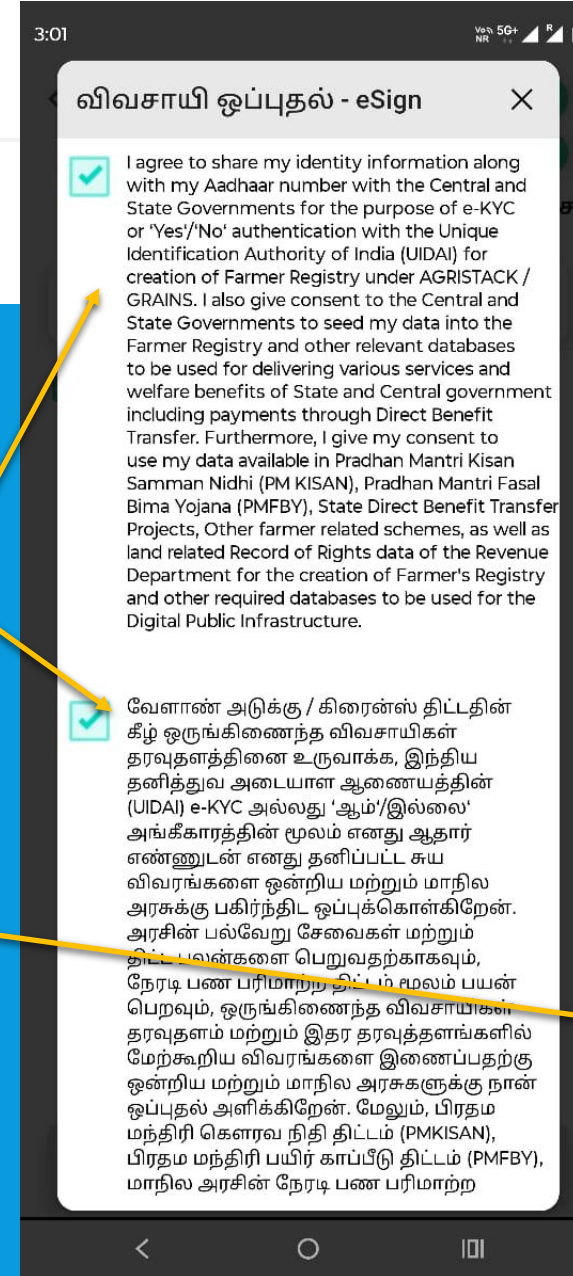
3:01

விவசாயி ஒப்புதல் - eSign

I agree to share my identity information along with my Aadhaar number with the Central and State Governments for the purpose of e-KYC or 'Yes'/'No' authentication with the Unique Identification Authority of India (UIDAI) for creation of Farmer Registry under AGRISTACK / GRAINS. I also give consent to the Central and State Governments to seed my data into the Farmer Registry and other relevant databases to be used for delivering various services and welfare benefits of State and Central government including payments through Direct Benefit Transfer. Furthermore, I give my consent to use my data available in Pradhan Mantri Kisan Samman Nidhi (PM KISAN), Pradhan Mantri Fasal Bima Yojana (PMFBY), State Direct Benefit Transfer Projects, Other farmer related schemes, as well as land related Record of Rights data of the Revenue Department for the creation of Farmer's Registry and other required databases to be used for the Digital Public Infrastructure.

வேளாண் அடுக்கு / கிரைன்ஸ் திட்டதின் கீழ் ஒருங்கிணைந்த விவசாயிகள் தரவுதளத்தினை உருவாக்க, இந்திய தனித்துவ அடையாள ஆணையத்தின் (UIDAI) e-KYC அல்லது 'ஆம்'/இல்லை' அங்கீகாரத்தின் மூலம் எனது ஆதார் எண்ணுடன் எனது தனிப்பட்ட சுய விவரங்களை ஒன்றிய மற்றும் மாநில அரசுக்கு பகிர்ந்திட ஒப்புக்கொள்கிறேன். அரசின் பல்வேறு சேவைகள் மற்றும் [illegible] பலன்களை பெறுவதற்காகவும், நேரடி பண பரிமாற்ற திட்டம் மூலம் பயன் பெறவும், ஒருங்கிணைந்த விவசாயிகள் தரவுதளம் மற்றும் இதர தரவுத்தளங்களில் மேற்கூறிய விவரங்களை இணைப்பதற்கு ஒன்றிய மற்றும் மாநில அரசுகளுக்கு நான் ஒப்புதல் அளிக்கிறேன். மேலும், பிரதம மந்திரி கௌரவ நிதி திட்டம் (PMKISAN), பிரதம மந்திரி பயிர் காப்பீடு திட்டம் (PMFBY), மாநில அரசின் நேரடி பண பரிமாற்ற